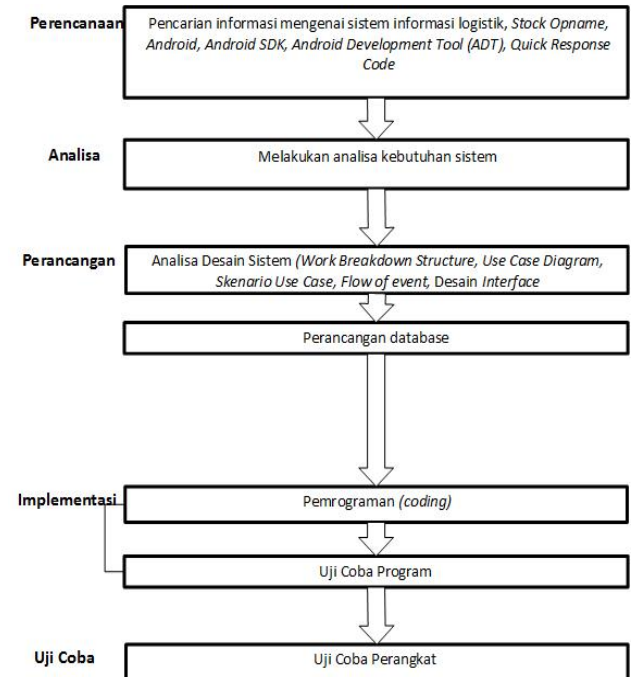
Perencanaan

Pencarian informasi mengenai sistem informasi logistik, *Stock Opname, Android, Android SDK, Android Development Tool (ADT), Quick Response Code*

Analisa

Melakukan analisa kebutuhan sistem

Perancangan

Analisa Desain Sistem *(Work Breakdown Structure, Use Case Diagram, Skenario Use Case, Flow of event,* Desain *Interface*

Perancangan database

Implementasi

Pemrograman *(coding)*

Uji Coba Program

Uji Coba

Uji Coba Perangkat